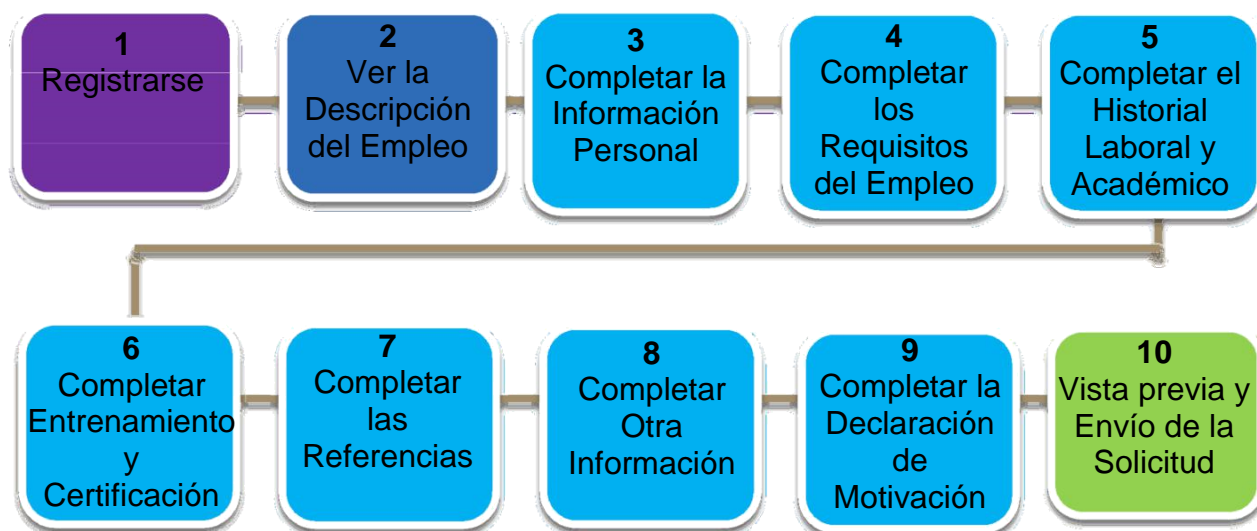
1
Registrarse

2
Ver la Descripción del Empleo

3
Completar la Información Personal

4
Completar los Requisitos del Empleo

5
Completar el Historial Laboral y Académico

6
Completar Entrenamiento y Certificación

7
Completar las Referencias

8
Completar Otra Información

9
Completar la Declaración de Motivación

10
Vista previa y Envío de la Solicitud